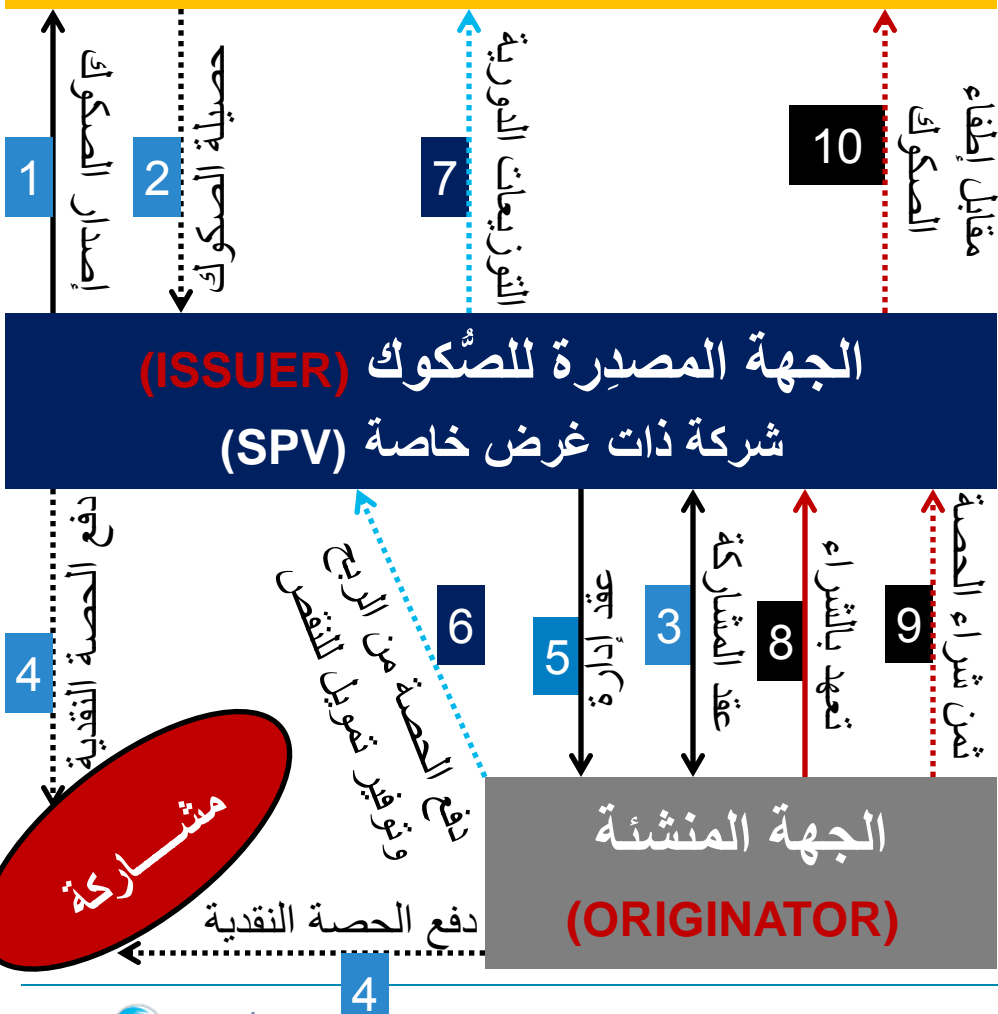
1
إصدار الصكوك
2
حصيلة الصكوك
7
التوزيعات الدورية
10
مقابل إطفاء الصكوك

الجهة المصدِرة للصُّكوك (ISSUER)
شركة ذات غرض خاصة (SPV)

4
دفع الحصة النقدية
6
دفع الحصة من الربح وتوفير تمويل النقص
5
عقد إدارة
3
عقد المشاركة
8
تعهد بالشراء
9
ثمن شراء الحصة

مشـــاركة

الجهة المنشئة
(ORIGINATOR)

دفع الحصة النقدية
4